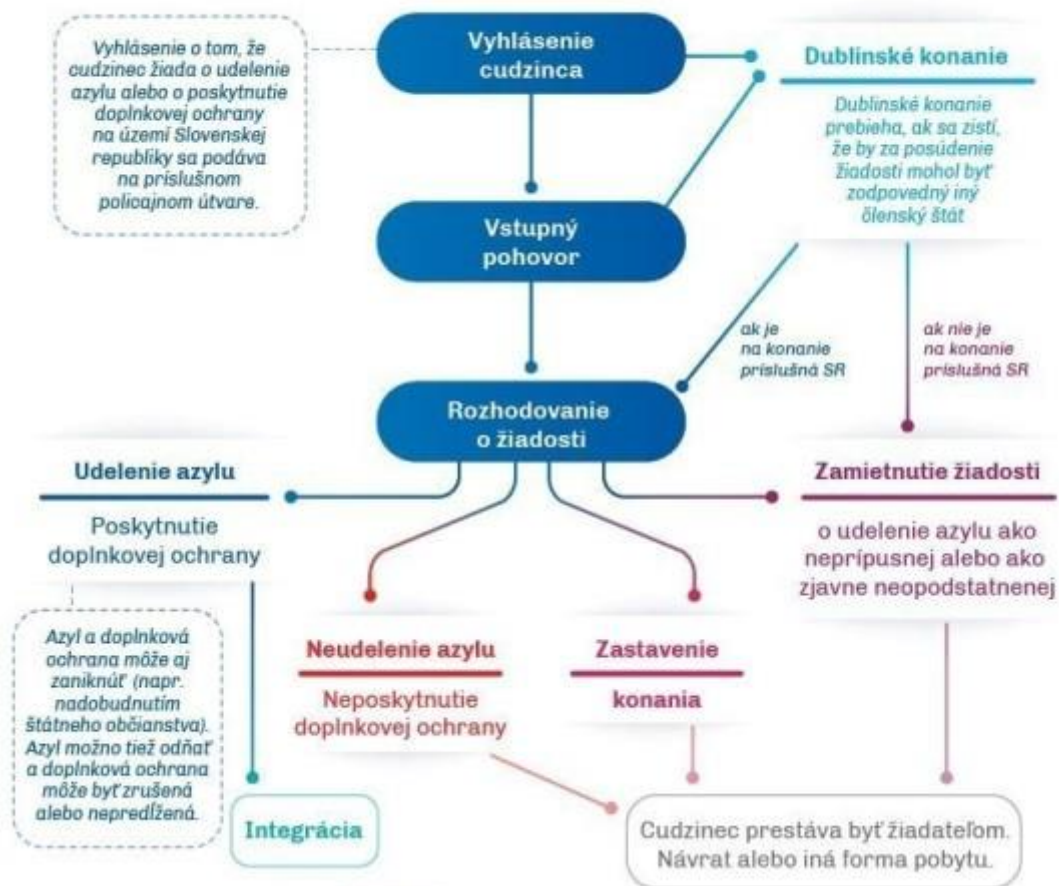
Vyhlásenie o tom, že cudzinec žiada o udelenie azylu alebo o poskytnutie doplnkovej ochrany na území Slovenskej republiky sa podáva na príslušnom policajnom útvare.

Vyhlásenie cudzinca

Dublinské konanie

Dublinské konanie prebieha, ak sa zistí, že by za posúdenie žiadosti mohol byť zodpovedný iný členský štát

Vstupný pohovor

ak je na konanie príslušná SR

ak nie je na konanie príslušná SR

Rozhodovanie o žiadosti

Udelenie azylu

Poskytnutie doplnkovej ochrany

Zamietnutie žiadosti

o udelenie azylu ako neprípusnej alebo ako zjavne neopodstatnenej

Azyl a doplnková ochrana môže aj zaniknúť (napr. nadobudnutím štátneho občianstva). Azyl možno tiež odňať a doplnková ochrana môže byť zrušená alebo nepredĺžená.

Neudelenie azylu

Neposkytnutie doplnkovej ochrany

Zastavenie

konania

Integrácia

Cudzinec prestáva byť žiadateľom. Návrat alebo iná forma pobytu.